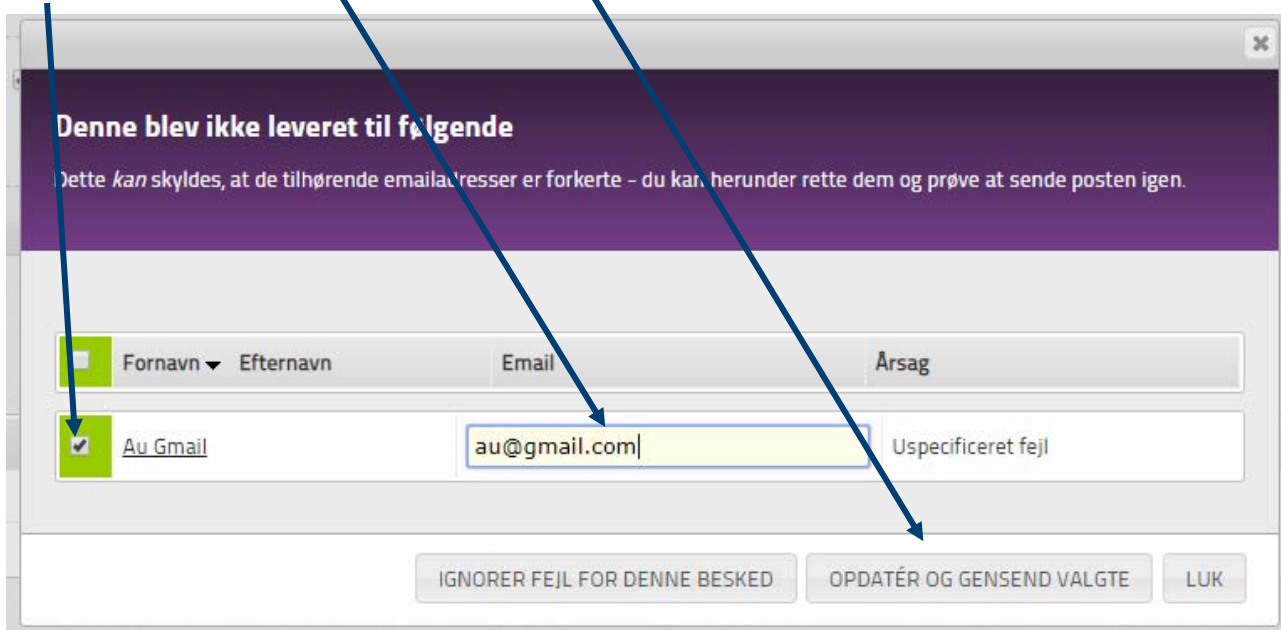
Denne blev ikke leveret til følgende

Dette *kan* skyldes, at de tilhørende emailadresser er forkerte - du kan herunder rette dem og prøve at sende posten igen.

| Fornavn Efternavn | Email | Årsag |
|---|---|---|
| Au Gmail | au@gmail.com | Uspecificeret fejl |

IGNORER FEJL FOR DENNE BESKED
OPDATÉR OG GENSEND VALGTE
LUK